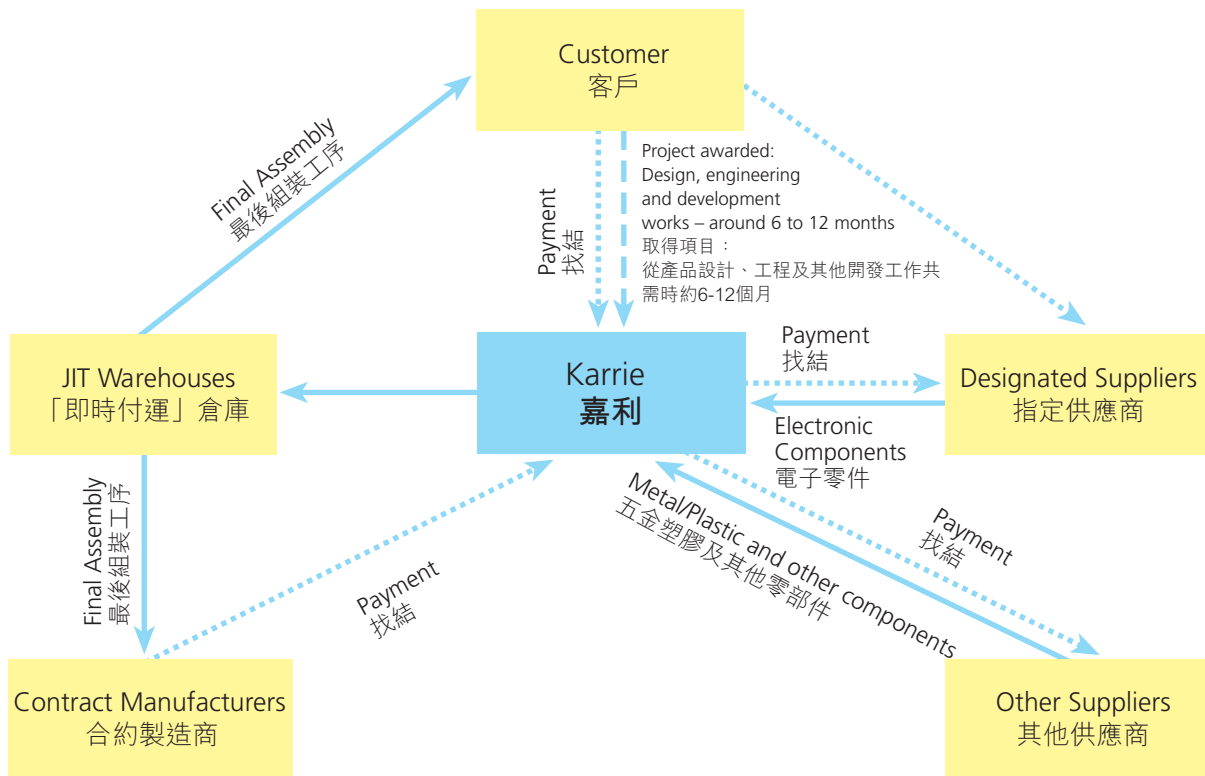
Customer
客戶

Final Assembly
最後組裝工序

Payment
找結

Project awarded:
Design, engineering and development works – around 6 to 12 months
取得項目：
從產品設計、工程及其他開發工作共需時約6-12個月

JIT Warehouses
「即時付運」倉庫

Karrie
嘉利

Payment
找結

Designated Suppliers
指定供應商

Electronic Components
電子零件

Final Assembly
最後組裝工序

Payment
找結

Metal/Plastic and other components
五金塑膠及其他零部件

Payment
找結

Contract Manufacturers
合約製造商

Other Suppliers
其他供應商